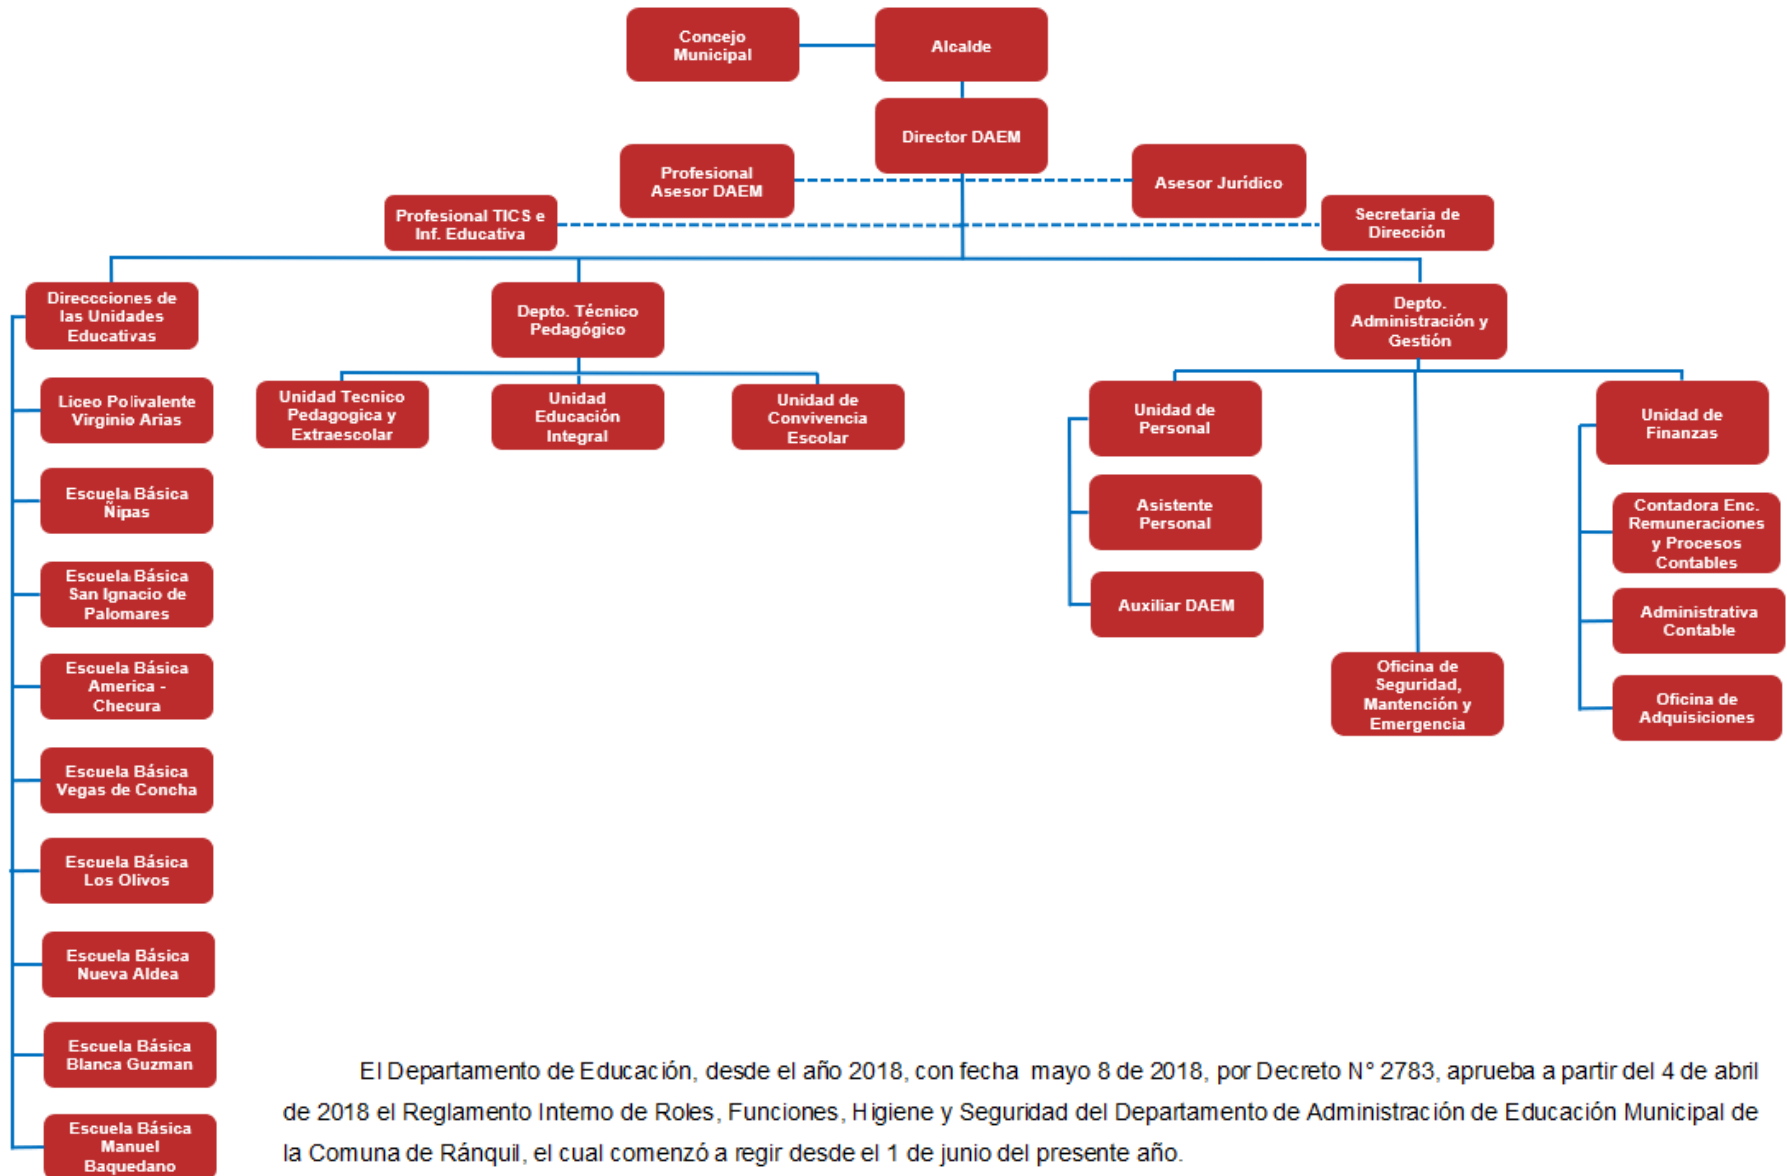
Concejo Municipal

Alcalde

Director DAEM

Profesional Asesor DAEM

Asesor Jurídico

Profesional TICS e Inf. Educativa

Secretaria de Dirección

Direcciones de las Unidades Educativas

Depto. Técnico Pedagógico

Depto. Administración y Gestión

Liceo Polivalente Virginio Arias

Unidad Tecnico Pedagogica y Extraescolar

Unidad Educación Integral

Unidad de Convivencia Escolar

Unidad de Personal

Unidad de Finanzas

Escuela Básica Ñipas

Asistente Personal

Contadora Enc. Remuneraciones y Procesos Contables

Escuela Básica San Ignacio de Palomares

Auxiliar DAEM

Administrativa Contable

Escuela Básica America - Checura

Oficina de Seguridad, Mantención y Emergencia

Oficina de Adquisiciones

Escuela Básica Vegas de Concha

Escuela Básica Los Olivos

Escuela Básica Nueva Aldea

Escuela Básica Blanca Guzman

Escuela Básica Manuel Baquedano

El Departamento de Educación, desde el año 2018, con fecha mayo 8 de 2018, por Decreto N° 2783, aprueba a partir del 4 de abril de 2018 el Reglamento Intemo de Roles, Funciones, Higiene y Seguridad del Departamento de Administración de Educación Municipal de la Comuna de Ránquil, el cual comenzó a regir desde el 1 de junio del presente año.